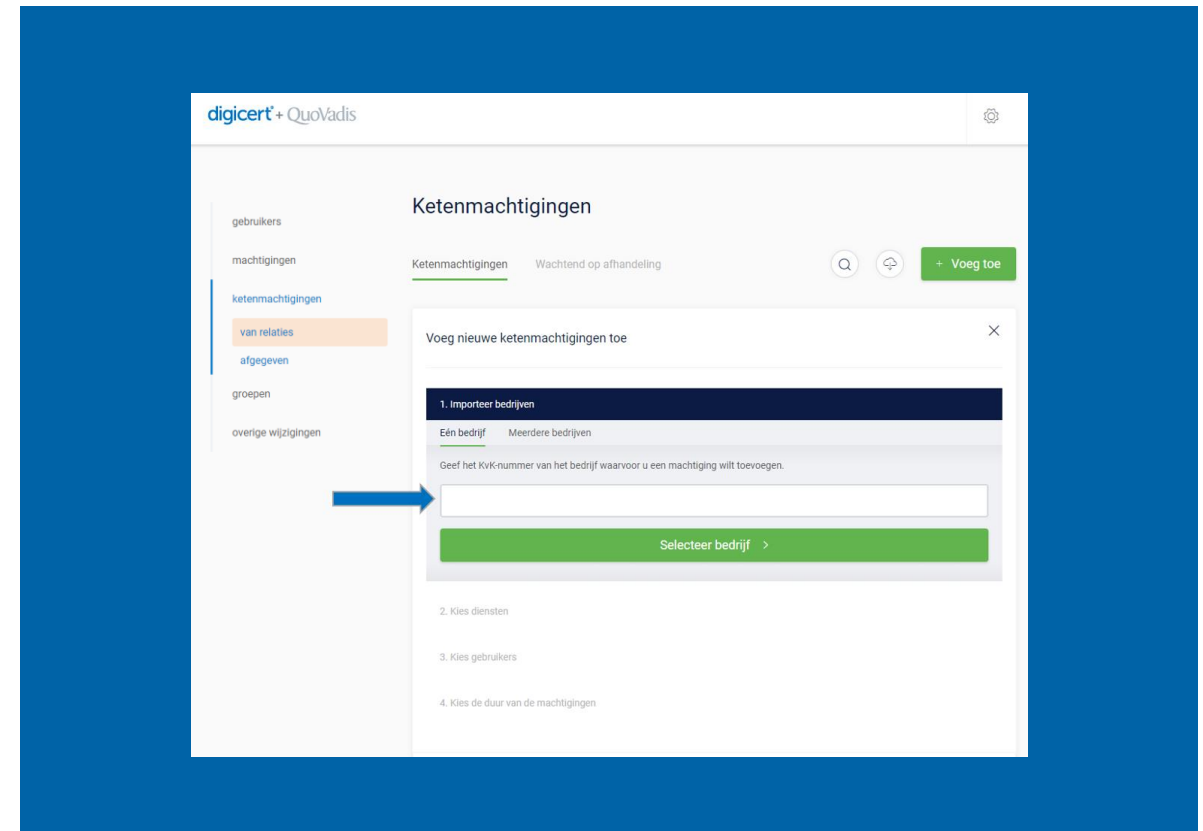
digicert® + QuoVadis

gebruikers
machtigingen
ketenmachtigingen
van relaties
afgegeven
groepen
overige wijzigingen

Ketenmachtigingen

Ketenmachtigingen
Wachtend op afhandeling

+ Voeg toe

Voeg nieuwe ketenmachtigingen toe

1. Importeer bedrijven

Eén bedrijf
Meerdere bedrijven

Geef het KvK-nummer van het bedrijf waarvoor u een machtiging wilt toevoegen.

Selecteer bedrijf >

2. Kies diensten

3. Kies gebruikers

4. Kies de duur van de machtigingen